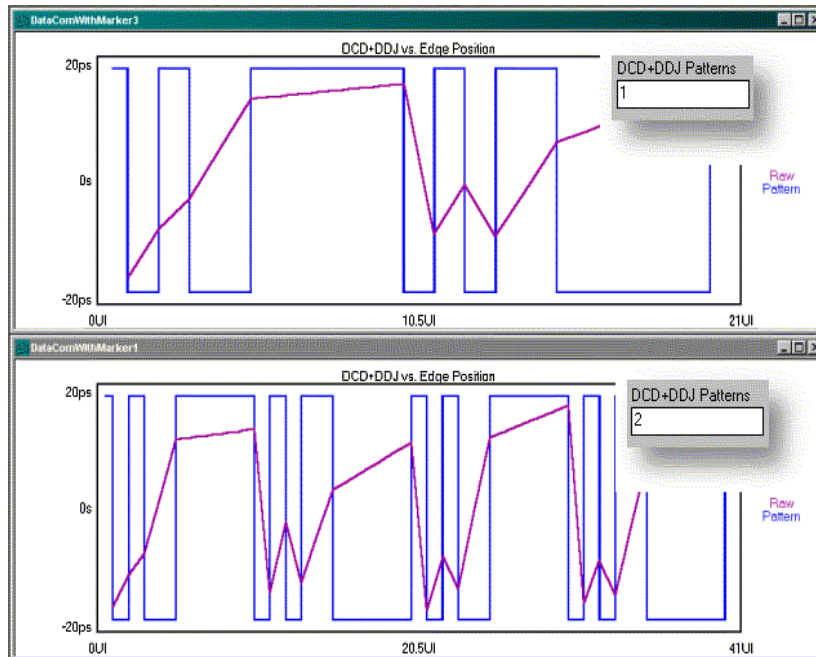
DataComWithMarker3

DCD+DDJ vs. Edge Position

DCD+DDJ Patterns

1

20ps

0s

-20ps

0UI

10.5UI

21UI

Raw

Pattern

DataComWithMarker1

DCD+DDJ vs. Edge Position

DCD+DDJ Patterns

2

20ps

0s

-20ps

0UI

20.5UI

41UI

Raw

Pattern